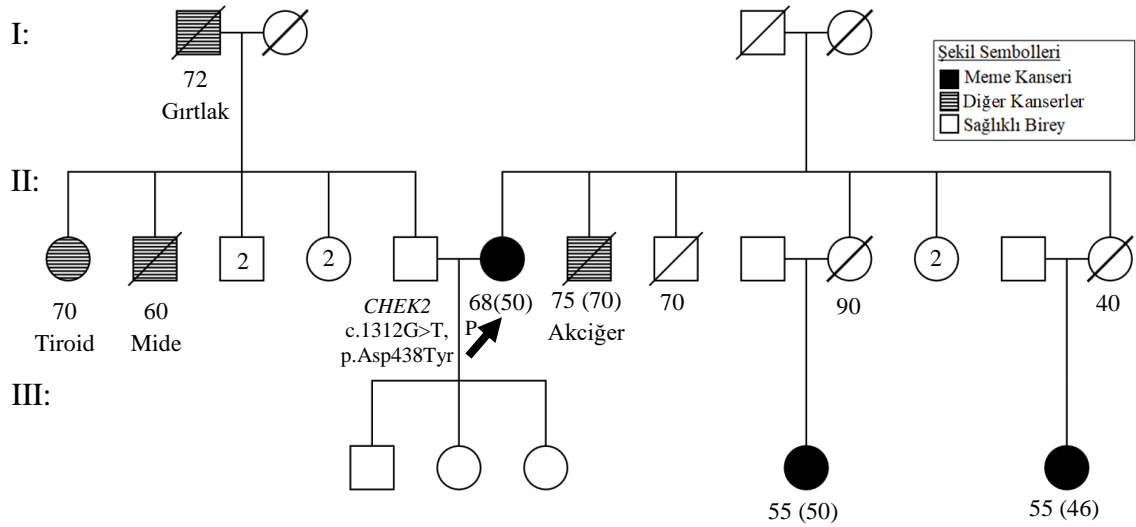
I:

72
Gırtlak

Şekil Sembolleri
Meme Kanseri
Diğer Kanserler
Sağlıklı Birey

II:

2
2
2

70
Tiroid

60
Mide

CHEK2
c.1312G>T,
p.Asp438Tyr

68(50)
P

75 (70)
Akciğer

70

90

40

III:

55 (50)

55 (46)